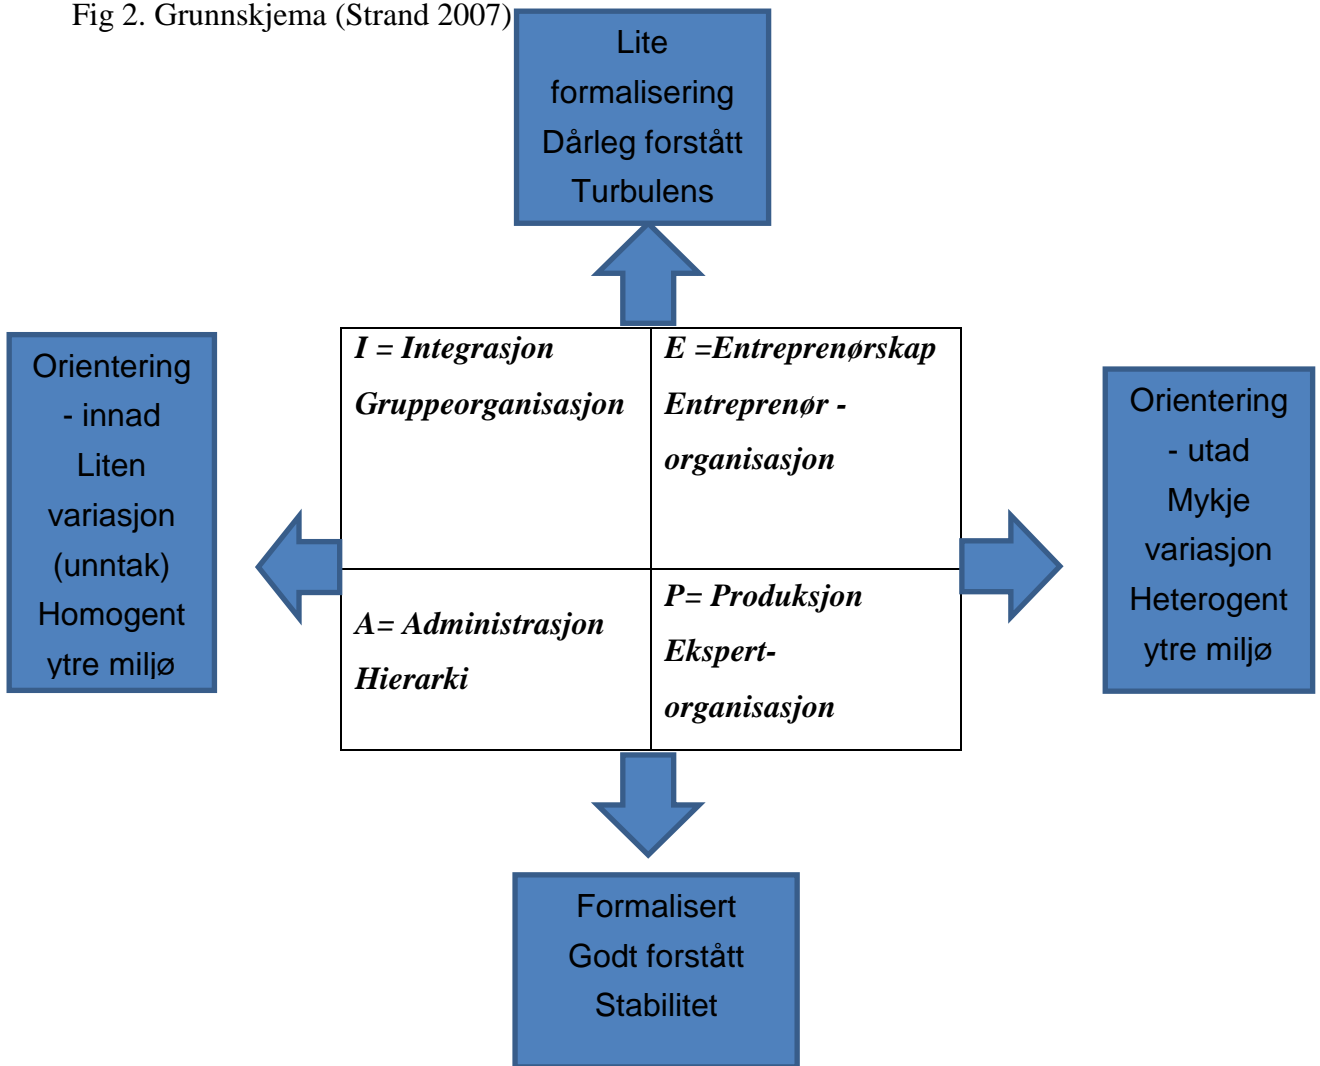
Fig 2. Grunnskjema (Strand 2007)

Lite formalisering
Dårleg forstått
Turbulens

Orientering - innad
Liten variasjon (unntak)
Homogent ytre miljø

| *I = Integrasjon* *Gruppeorganisasjon* | *E =Entreprenørskap* *Entreprenør - organisasjon* |
|---|---|
| *A= Administrasjon* *Hierarki* | *P= Produksjon* *Ekspert-organisasjon* |

Orientering - utad
Mykje variasjon
Heterogent ytre miljø

Formalisert
Godt forstått
Stabilitet